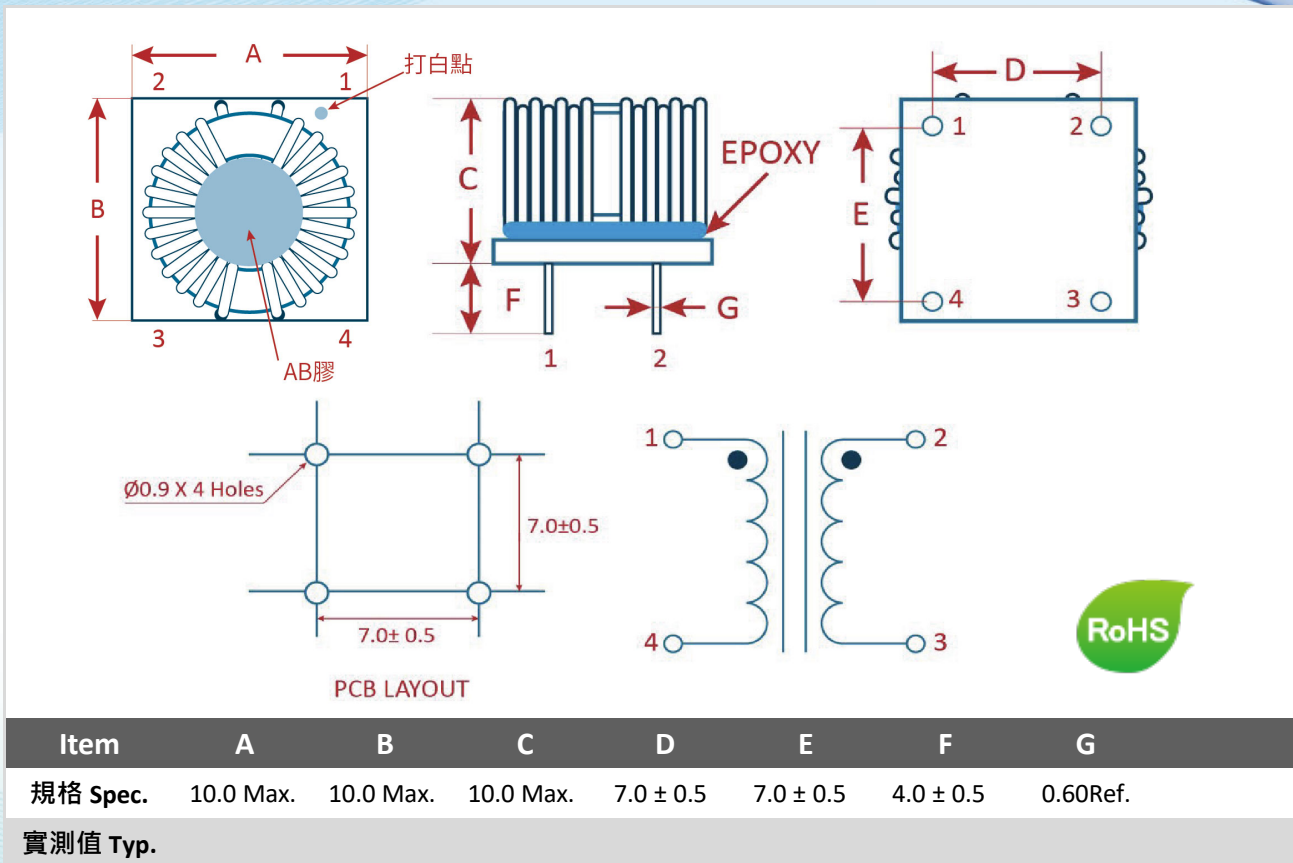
A
2 1
打白點
B
3 4
AB膠

C
EPOXY
F
G
1 2

D
1 2
E
4 3

Ø0.9 X 4 Holes
7.0±0.5
7.0± 0.5
PCB LAYOUT

1 2
4 3

RoHS

| Item | A | B | C | D | E | F | G |
|---|---|---|---|---|---|---|---|
| 規格 Spec. | 10.0 Max. | 10.0 Max. | 10.0 Max. | 7.0 ± 0.5 | 7.0 ± 0.5 | 4.0 ± 0.5 | 0.60Ref. |
| 實測值 Typ. | | | | | | | |